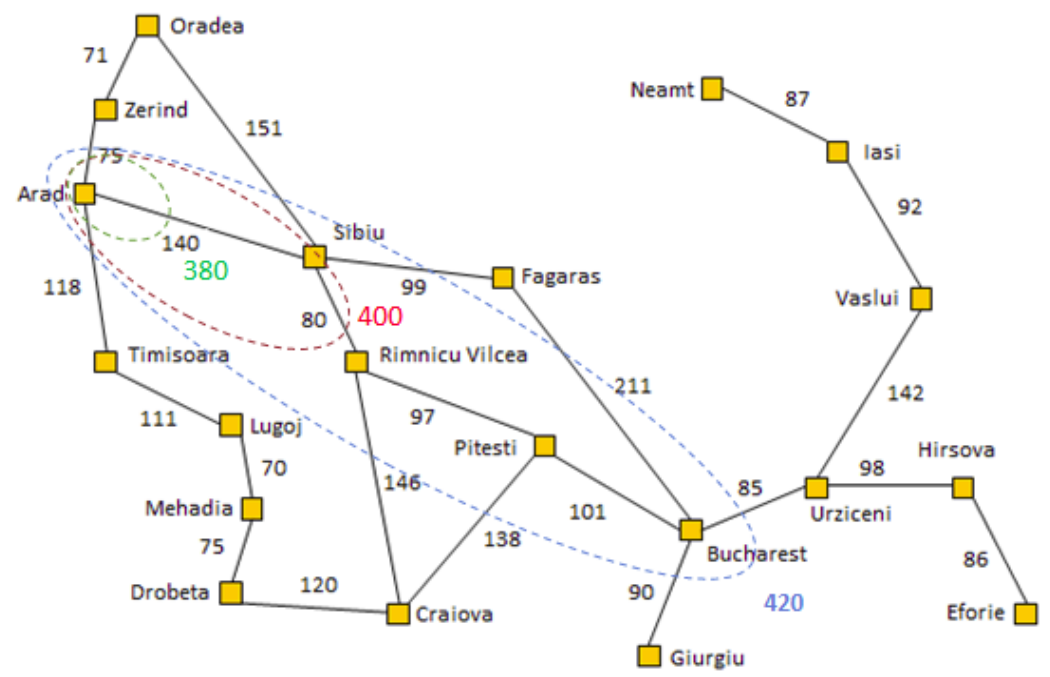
Oradea
71
Zerind
151
Neamt
87
Iasi
75
Arad
140
Sibiu
92
380
118
99
Fagaras
Vaslui
80
400
Timisoara
Rimnicu Vilcea
211
142
111
Lugoj
97
Pitesti
70
Hirsova
98
85
Urziceni
146
Mehadia
101
138
Bucharest
86
75
90
420
Drobeta
120
Craiova
Eforie
Giurgiu